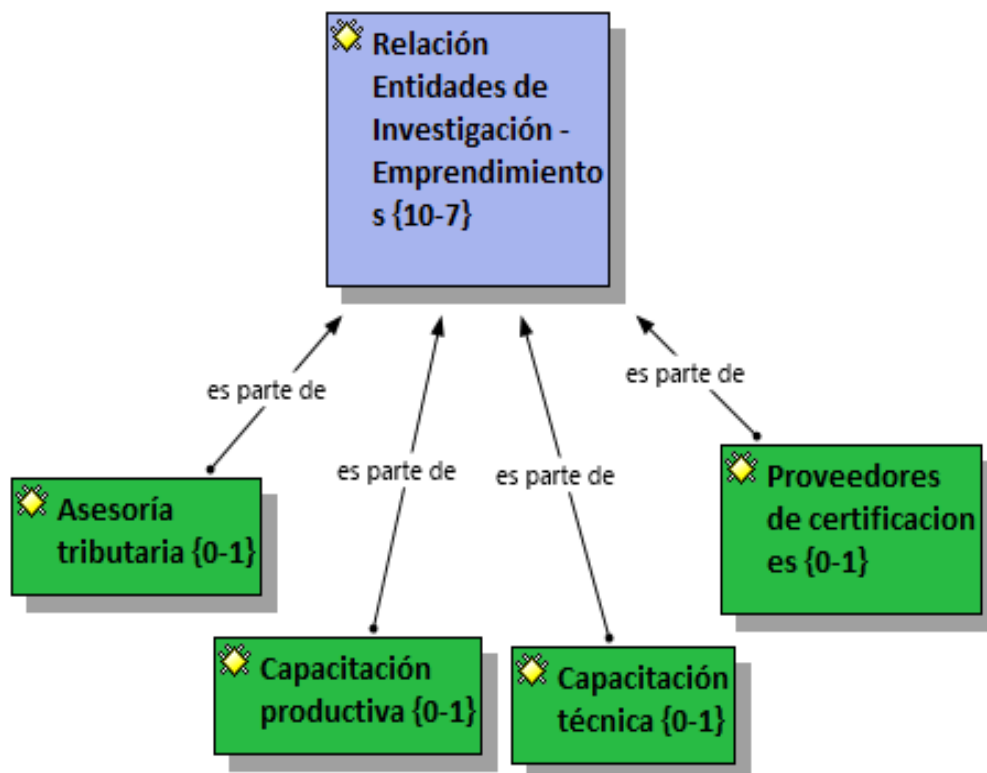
Relación Entidades de Investigación - Emprendimientos {10-7}

es parte de

es parte de

es parte de

es parte de

Asesoría tributaria {0-1}

Proveedores de certificaciones {0-1}

Capacitación productiva {0-1}

Capacitación técnica {0-1}